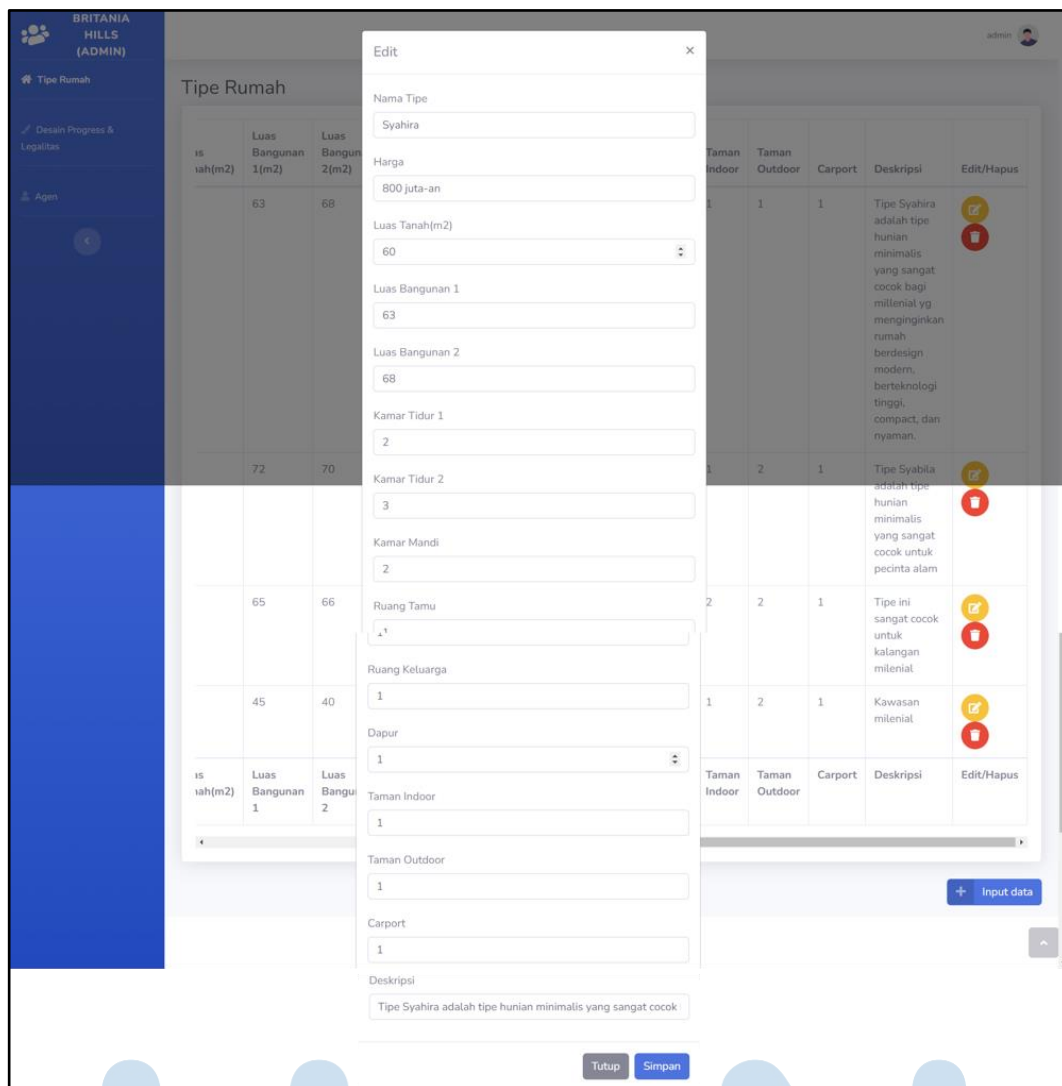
BRITANIA HILLS (ADMIN)

Tipe Rumah

Desain Progress & Legalitas

Agen

admin

Tipe Rumah

Edit ×

Nama Tipe

Syahira

Harga

800 juta-an

Luas Tanah(m2)

60

Luas Bangunan 1

63

Luas Bangunan 2

68

Kamar Tidur 1

2

Kamar Tidur 2

3

Kamar Mandi

2

Ruang Tamu

1

Ruang Keluarga

1

Dapur

1

Taman Indoor

1

Taman Outdoor

1

Carport

1

Deskripsi

Tipe Syahira adalah tipe hunian minimalis yang sangat cocok

Tutup Simpan

| ...as ...ah(m2) | Luas Bangunan 1(m2) | Luas Bangun... 2(m2) | ... | Taman Indoor | Taman Outdoor | Carport | Deskripsi | Edit/Hapus |
|---|---|---|---|---|---|---|---|---|
| | 63 | 68 | | 1 | 1 | 1 | Tipe Syahira adalah tipe hunian minimalis yang sangat cocok bagi millenial yg menginginkan rumah berdesign modern, berteknologi tinggi, compact, dan nyaman. | |
| | 72 | 70 | | 1 | 2 | 1 | Tipe Syabila adalah tipe hunian minimalis yang sangat cocok untuk pecinta alam | |
| | 65 | 66 | | 2 | 2 | 1 | Tipe ini sangat cocok untuk kalangan milenial | |
| | 45 | 40 | | 1 | 2 | 1 | Kawasan milenial | |
| ...as ...ah(m2) | Luas Bangunan 1 | Luas Bangu... 2 | | Taman Indoor | Taman Outdoor | Carport | Deskripsi | Edit/Hapus |

+ Input data